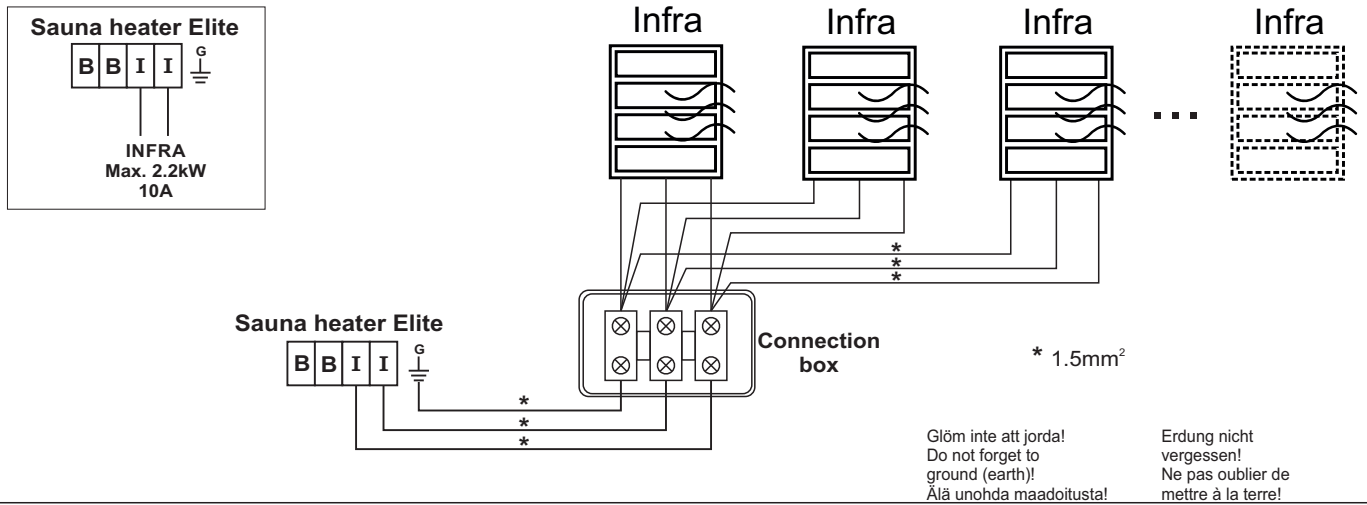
Sauna heater Elite
B B I I G
INFRA
Max. 2.2kW
10A

Infra Infra Infra Infra

...

*
*
*

Sauna heater Elite
B B I I G

Connection box

*
*
*

* 1.5mm$^2$

Glöm inte att jorda!
Do not forget to ground (earth)!
Älä unohda maadoitusta!

Erdung nicht vergessen!
Ne pas oublier de mettre à la terre!